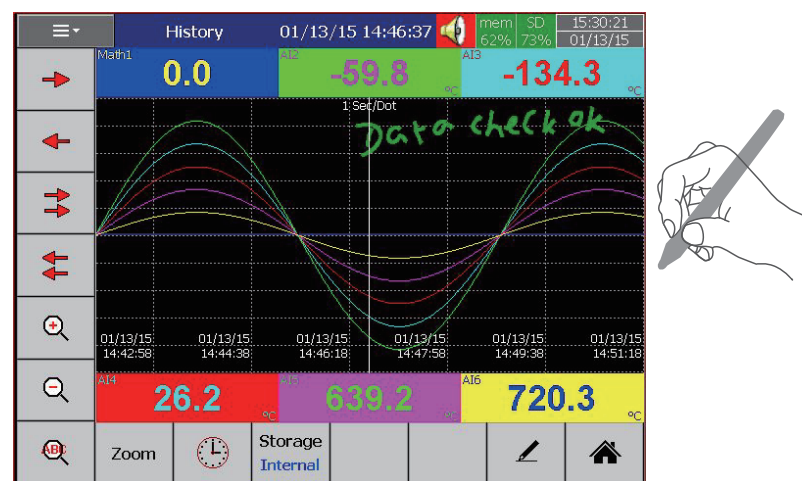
History 01/13/15 14:46:37 mem 62% SD 73% 15:30:21 01/13/15

Math1 0.0
AI2 -59.8 °C
AI3 -134.3 °C

1:Set/Dot

Data check ok

01/13/15 14:42:58
01/13/15 14:44:38
01/13/15 14:46:18
01/13/15 14:47:58
01/13/15 14:49:38
01/13/15 14:51:18

AI4 26.2 °C
AI5 639.2 °C
AI6 720.3 °C

ABC
Zoom
Storage Internal